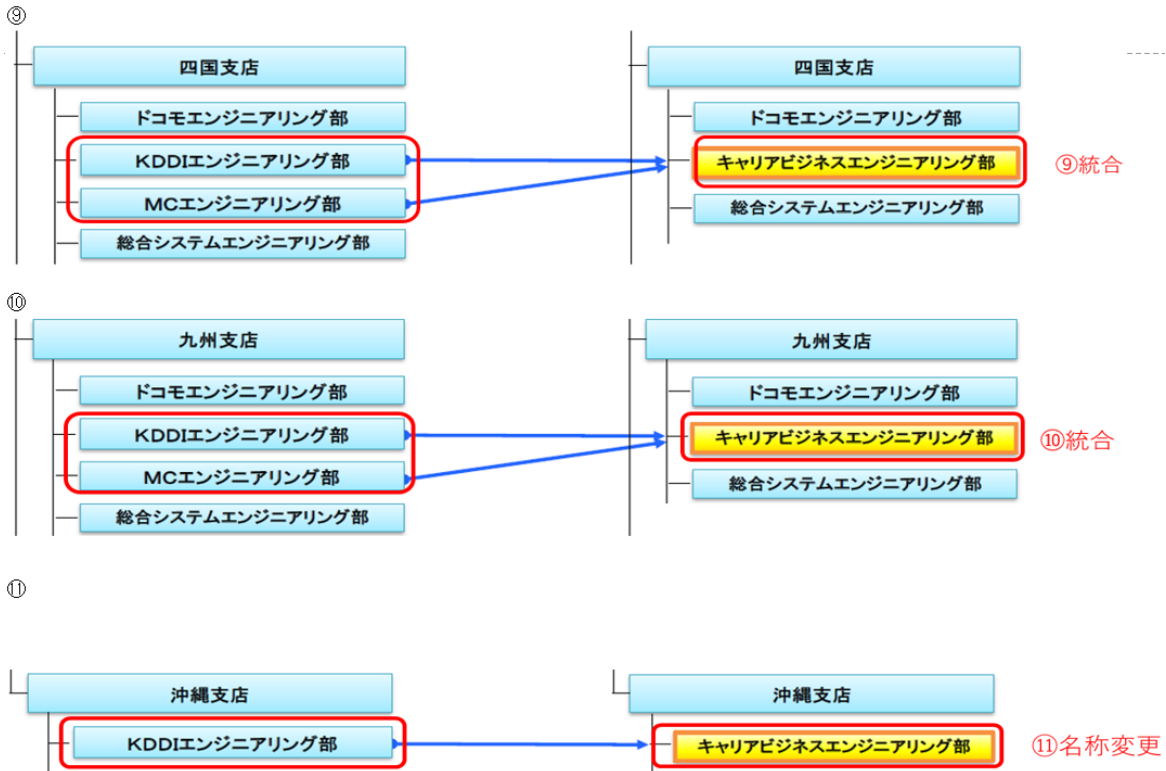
⑨

四国支店

ドコモエンジニアリング部

KDDIエンジニアリング部

MCエンジニアリング部

総合システムエンジニアリング部

四国支店

ドコモエンジニアリング部

キャリアビジネスエンジニアリング部

総合システムエンジニアリング部

⑨統合

⑩

九州支店

ドコモエンジニアリング部

KDDIエンジニアリング部

MCエンジニアリング部

総合システムエンジニアリング部

九州支店

ドコモエンジニアリング部

キャリアビジネスエンジニアリング部

総合システムエンジニアリング部

⑩統合

⑪

沖縄支店

KDDIエンジニアリング部

沖縄支店

キャリアビジネスエンジニアリング部

⑪名称変更